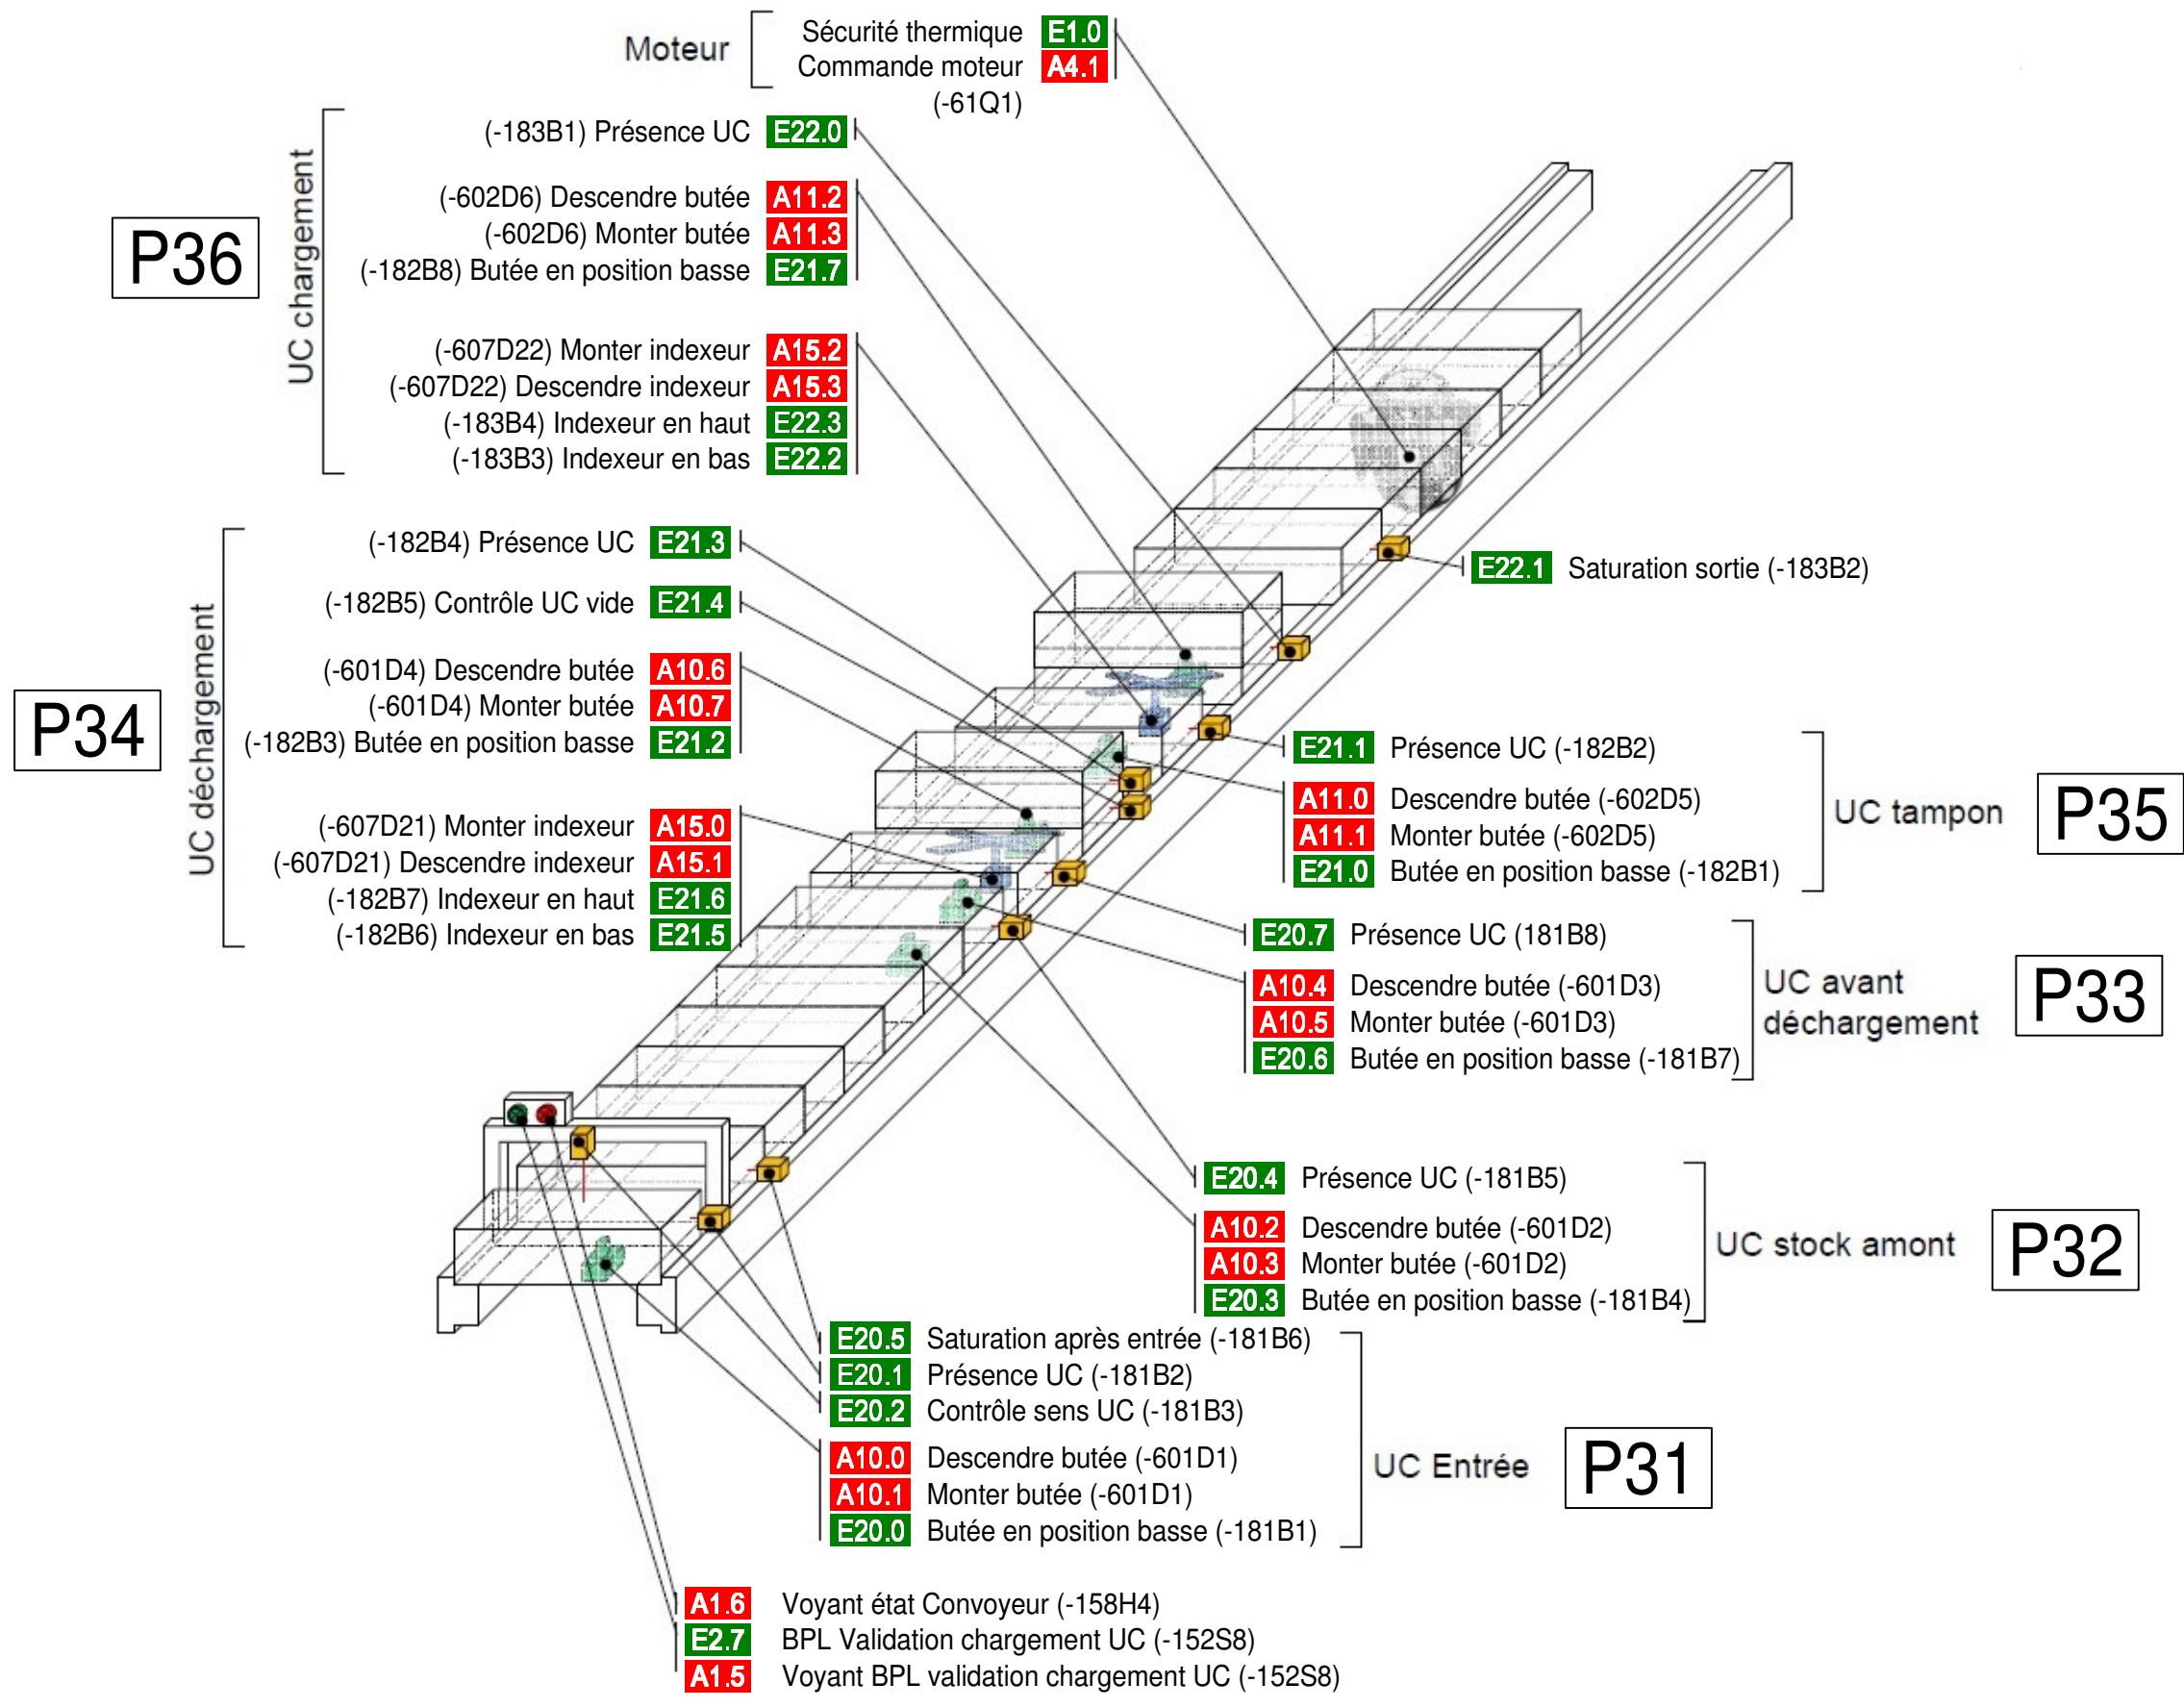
Moteur
Sécurité thermique E1.0
Commande moteur A4.1
(-61Q1)

P36
UC chargement
(-183B1) Présence UC E22.0

(-602D6) Descendre butée A11.2
(-602D6) Monter butée A11.3
(-182B8) Butée en position basse E21.7

(-607D22) Monter indexeur A15.2
(-607D22) Descendre indexeur A15.3
(-183B4) Indexeur en haut E22.3
(-183B3) Indexeur en bas E22.2

P34
UC déchargement
(-182B4) Présence UC E21.3

(-182B5) Contrôle UC vide E21.4

(-601D4) Descendre butée A10.6
(-601D4) Monter butée A10.7
(-182B3) Butée en position basse E21.2

(-607D21) Monter indexeur A15.0
(-607D21) Descendre indexeur A15.1
(-182B7) Indexeur en haut E21.6
(-182B6) Indexeur en bas E21.5

E22.1 Saturation sortie (-183B2)

E21.1 Présence UC (-182B2)

A11.0 Descendre butée (-602D5)
A11.1 Monter butée (-602D5)
E21.0 Butée en position basse (-182B1)
UC tampon
P35

E20.7 Présence UC (181B8)

A10.4 Descendre butée (-601D3)
A10.5 Monter butée (-601D3)
E20.6 Butée en position basse (-181B7)
UC avant déchargement
P33

E20.4 Présence UC (-181B5)

A10.2 Descendre butée (-601D2)
A10.3 Monter butée (-601D2)
E20.3 Butée en position basse (-181B4)
UC stock amont
P32

E20.5 Saturation après entrée (-181B6)
E20.1 Présence UC (-181B2)
E20.2 Contrôle sens UC (-181B3)

A10.0 Descendre butée (-601D1)
A10.1 Monter butée (-601D1)
E20.0 Butée en position basse (-181B1)
UC Entrée
P31

A1.6 Voyant état Convoyeur (-158H4)
E2.7 BPL Validation chargement UC (-152S8)
A1.5 Voyant BPL validation chargement UC (-152S8)